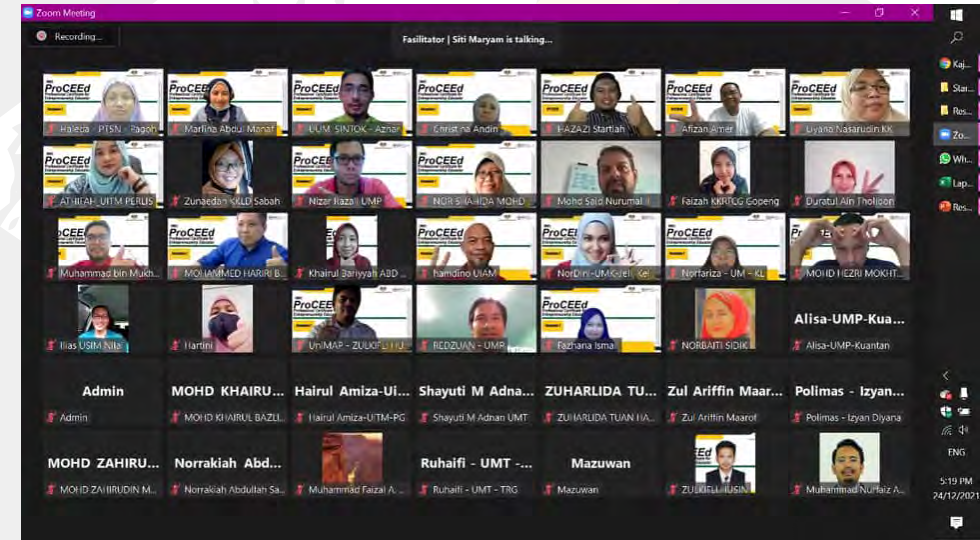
Zoom Meeting

Recording...

Fasilitator | Siti Maryam is talking...

ProCEEd
Haleza - PTSN - Pagoh

ProCEEd
Marlina Abdul Manaf

ProCEEd
UUM SINTOK - Aznar

ProCEEd
Christina Andin

ProCEEd
HAZAZI Startiah

ProCEEd
Afizan Amer

ProCEEd
Liyana Nasarudin KK

ProCEEd
ATHIFAH UITM PERLIS

Zunaedah KKLD Sabah

ProCEEd
Nizar Hazali UMP

ProCEEd
NOR SHAHIDA MOHD

Mohd Said Nurumal

Faizah KKRTCG Gopeng

Duratul Ain Tholibon

Muhammad bin Mukh...

ProCEEd
MOHAMMED HARIRI B...

Khairul Bariyyah ABD

ProCEEd
Hamdino UIAM

ProCEEd
NorDini-UMK-Jeli Kel

Norfariza - UM - KL

MOHD HEZRI MOKHT...

Ilias USIM Nila

Hartini

ProCEEd
UniMAP - ZULKIFLI HU...

REDZUAN - UMP

ProCEEd
Fazharia Ismail

NORBAITI SIDIK

Alisa-UMP-Kua...
Alisa-UMP-Kuantan

Admin
Admin

MOHD KHAIRU...
MOHD KHAIRUL BAZLI...

Hairul Amiza-Ui...
Hairul Amiza-UITM-PG

Shayuti M Adna...
Shayuti M Adnan UMT

ZUHARLIDA TU...
ZUHARLIDA TUAN HA...

Zul Ariffin Maar...
Zul Ariffin Maarof

Polimas - Izyan...
Polimas - Izyan Diyana

MOHD ZAHIRU...
MOHD ZAHIRUDIN M...

Norrakiah Abd...
Norrakiah Abdullah Sa...

Muhammad Faizal A...

Ruhaifi - UMT -...
Ruhaifi - UMT - TRG

Mazuwan
Mazuwan

ZULKIFLI HUSIN

Muhammad Nurfaiz A...

Kaj...
Star...
Res...
Zo...
Wh...
Lap...
Res...

ENG
5:19 PM
24/12/2021